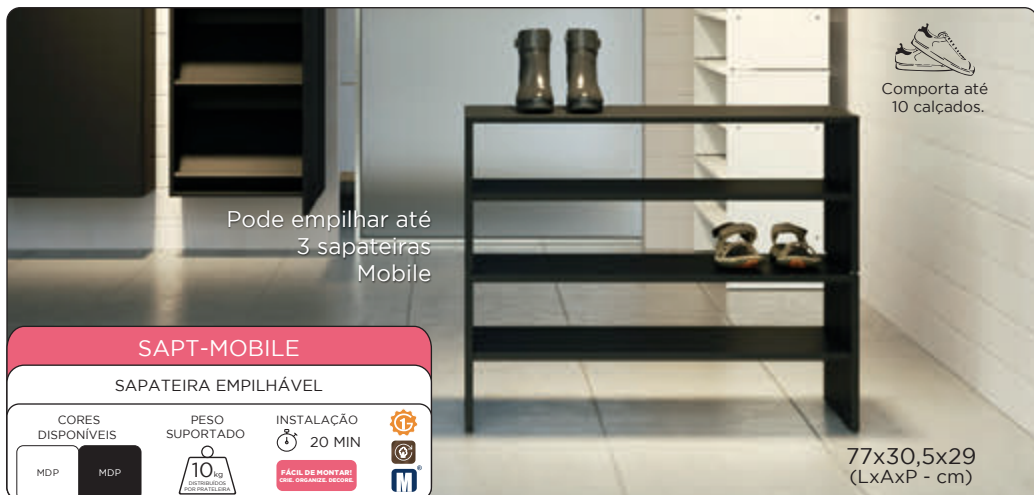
Comporta até 10 calçados.

Pode empilhar até 3 sapateiras Mobile

SAPT-MOBILE

SAPATEIRA EMPILHÁVEL

CORES DISPONÍVEIS

MDP

MDP

PESO SUPORTADO

10kg

DISTRIBUÍDOS POR PRATELEIRA

INSTALAÇÃO

20 MIN

FÁCIL DE MONTAR!
CRIE. ORGANIZE. DECORE.

77x30,5x29
(LxAxP - cm)